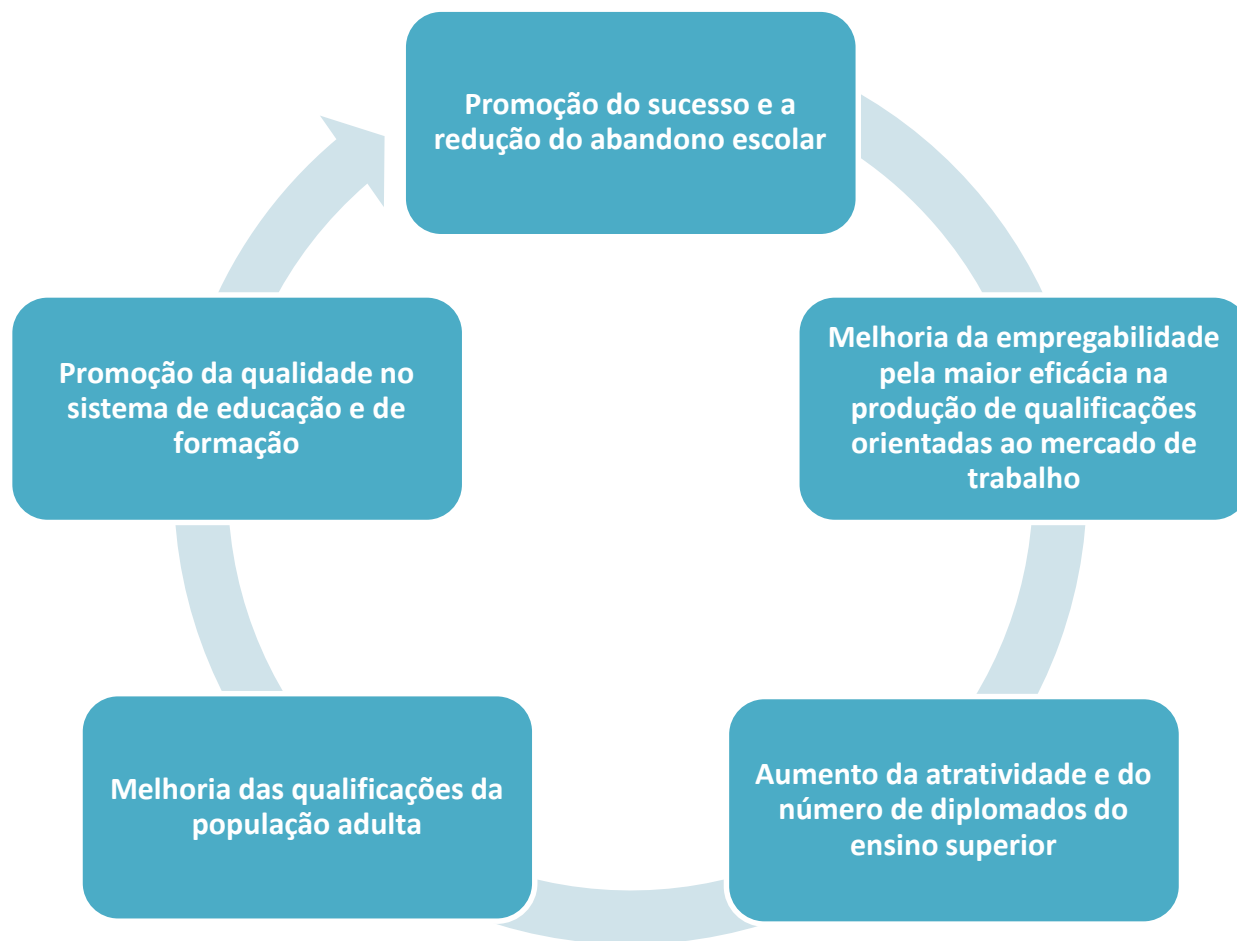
Promoção do sucesso e a redução do abandono escolar

Melhoria da empregabilidade pela maior eficácia na produção de qualificações orientadas ao mercado de trabalho

Aumento da atratividade e do número de diplomados do ensino superior

Melhoria das qualificações da população adulta

Promoção da qualidade no sistema de educação e de formação